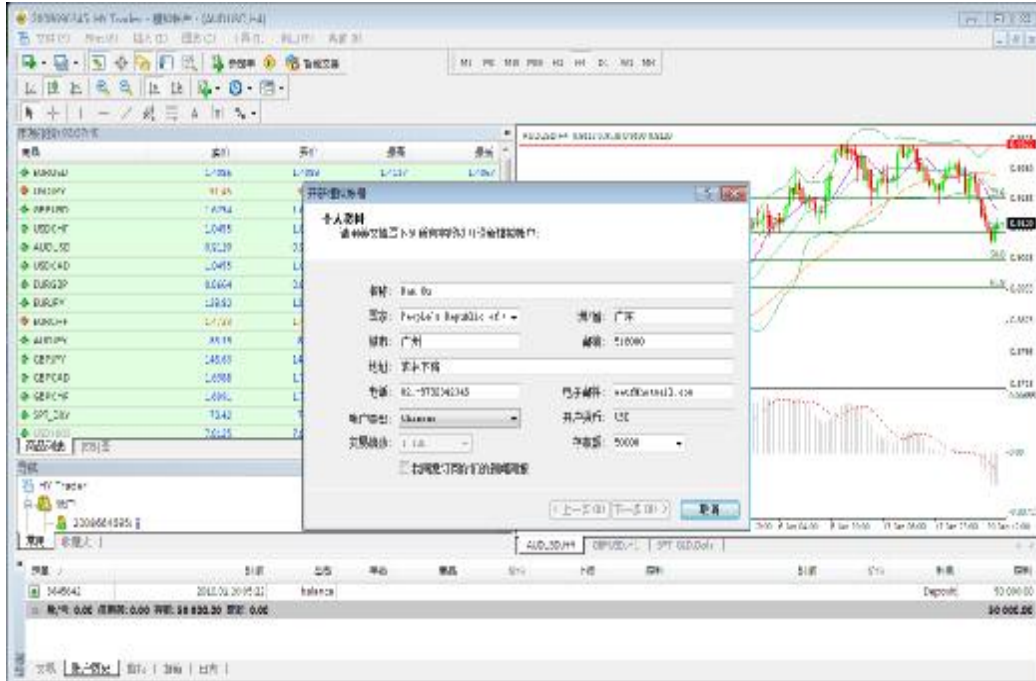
HY Trader - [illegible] - [AUDUSD,H4]

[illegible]

M1 M5 M15 M30 H1 H4 D1 W1 MN

| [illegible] | 卖价 | 买价 | 最高 | 最低 |
|---|---|---|---|---|
| EURUSD | 1.3396 | 1.3396 | 1.3397 | 1.3367 |
| USDJPY | 91.65 | 9 | | |
| GBPUSD | 1.6764 | 1. | | |
| USDCHF | 1.0485 | 1. | | |
| AUDUSD | 0.9239 | 0. | | |
| USDCAD | 1.0485 | 1. | | |
| EURGBP | 0.8664 | 0. | | |
| EURJPY | 138.63 | 1 | | |
| EURCHF | 1.4726 | 1. | | |
| AUDJPY | 85.15 | 8 | | |
| GBPJPY | 148.63 | 14 | | |
| GBPCAD | 1.6988 | 1. | | |
| GBPCHF | 1.6862 | 1. | | |
| SPT_DXY | 73.42 | 7 | | |
| USDX | 79.25 | 7 | | |

商品列表 | 跳动图

导航
HY Trader
账户
33086645595
常用 | 收藏夹

开新模拟账号

个人资料
请填写以下表格来开设模拟账户:

名称: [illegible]
国家: People's Republic of ▾ 州/省: 广东
城市: 广州 邮编: 510000
地址: 天河区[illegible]
电话: 02-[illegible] 电子邮件: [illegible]
账户类型: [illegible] 货币单位: USD
交易杠杆: 1:10 存款额: 50000
我同意订阅我们的新闻简报

< 上一步(B) 下一步(N) > 取消

AUDUSD,H4 | GBPUSD,H1 | SPT_GLD,Daily

| 订单 | 时间 | 类型 | 手数 | 商品 | 价位 | 卡损 | 获利 | 时间 | 价位 | 手续 | 获利 |
|---|---|---|---|---|---|---|---|---|---|---|---|
| 3645642 | 2010.01.20 05:32 | balance | | | | | | | | Deposit | 50 000.00 |

余额: 0.00 净值: 0.00 可用: 50 000.00 预付: 0.00 50 000.00

交易 | 账户历史 | 警报 | 邮箱 | 日志